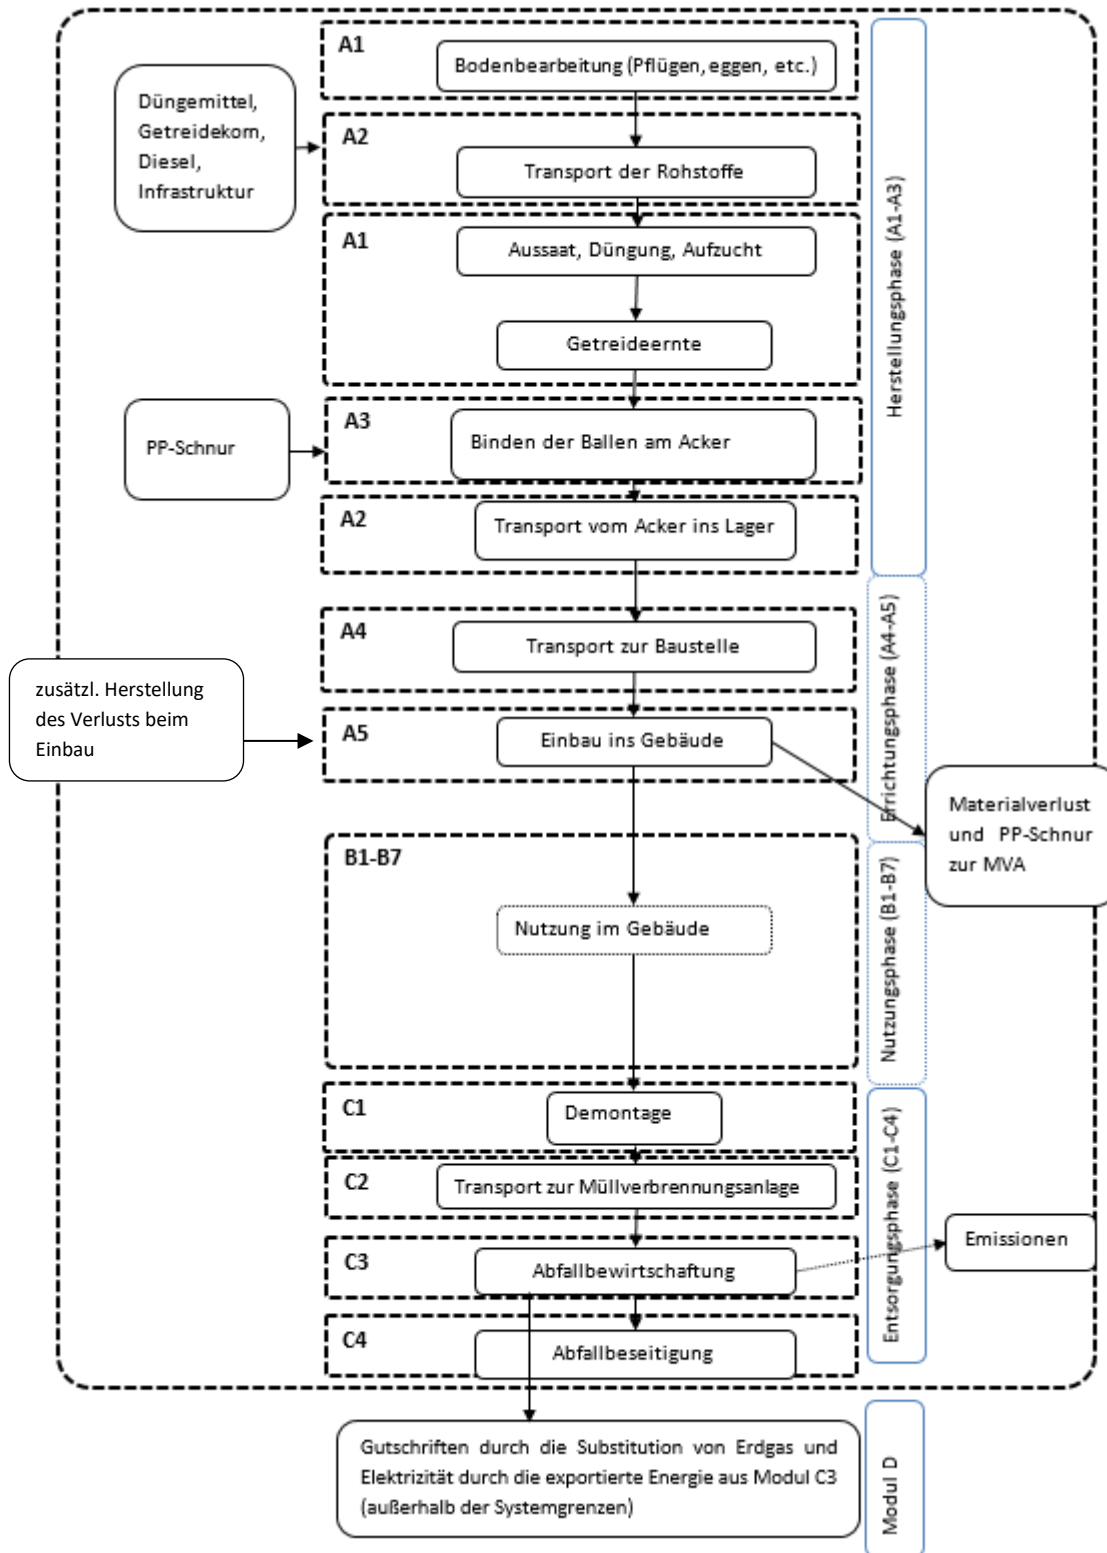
A1
Bodenbearbeitung (Pflügen, eggen, etc.)

Düngemittel, Getreidekorn, Diesel, Infrastruktur

A2
Transport der Rohstoffe

A1
Aussaat, Düngung, Aufzucht

Getreideernte

PP-Schnur

A3
Binden der Ballen am Acker

A2
Transport vom Acker ins Lager

Herstellungsphase (A1-A3)

A4
Transport zur Baustelle

zusätzl. Herstellung des Verlusts beim Einbau

A5
Einbau ins Gebäude

Errichtungsphase (A4-A5)

Materialverlust und PP-Schnur zur MVA

B1-B7
Nutzung im Gebäude

Nutzungsphase (B1-B7)

C1
Demontage

C2
Transport zur Müllverbrennungsanlage

C3
Abfallbewirtschaftung

Emissionen

C4
Abfallbeseitigung

Entsorgungsphase (C1-C4)

Gutschriften durch die Substitution von Erdgas und Elektrizität durch die exportierte Energie aus Modul C3 (außerhalb der Systemgrenzen)

Modul D